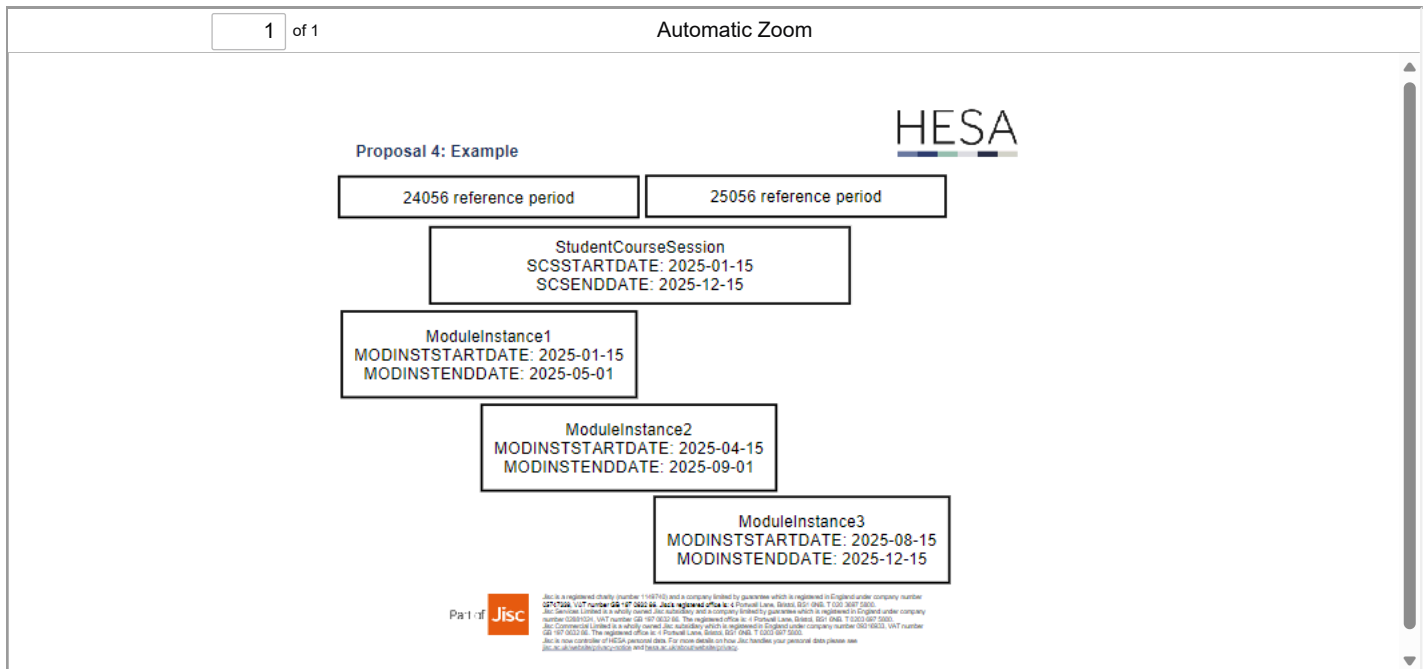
1 of 1

Automatic Zoom

HESA

Proposal 4: Example

24056 reference period

25056 reference period

StudentCourseSession
SCSSTARTDATE: 2025-01-15
SCSENDDATE: 2025-12-15

ModuleInstance1
MODINSTSTARTDATE: 2025-01-15
MODINSTENDDATE: 2025-05-01

ModuleInstance2
MODINSTSTARTDATE: 2025-04-15
MODINSTENDDATE: 2025-09-01

ModuleInstance3
MODINSTSTARTDATE: 2025-08-15
MODINSTENDDATE: 2025-12-15

Part of Jisc

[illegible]